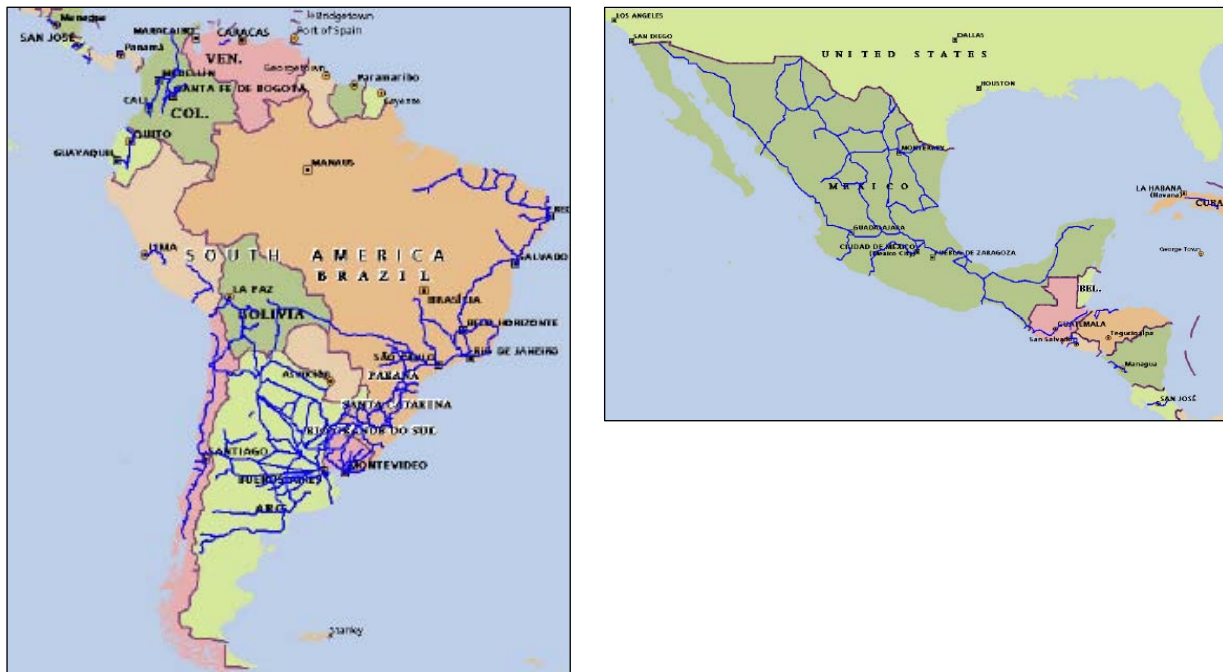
Managua
SAN JOSÉ
MARACAIBO
CARACAS
Bridgetown
Port of Spain
Panamá
VEN.
Georgetown
Paramaribo
Cayenne
MEDELLIN
SANTA FE DE BOGOTA
CALI
COL.
QUITO
GUAYAQUIL
MANAUS
LIMA
SOUTH AMERICA
BRAZIL
SALVADOR
LA PAZ
BRASÍLIA
BOLIVIA
BELO HORIZONTE
RIO DE JANEIRO
SÃO PAULO
ASUNCIÓN
PARANÁ
SANTA CATARINA
RIO GRANDE DO SUL
SANTIAGO
MONTEVIDEO
BUENOS AIRES
ARG.
Stanley

LOS ANGELES
SAN DIEGO
DALLAS
UNITED STATES
HOUSTON
MONTERREY
MÉXICO
LA HABANA (Havana)
CUBA
GUADALAJARA
CIUDAD DE MÉXICO (Mexico City)
PUEBLA DE ZARAGOZA
George Town
BEL.
GUATEMALA
Tegucigalpa
San Salvador
Managua
SAN JOSÉ